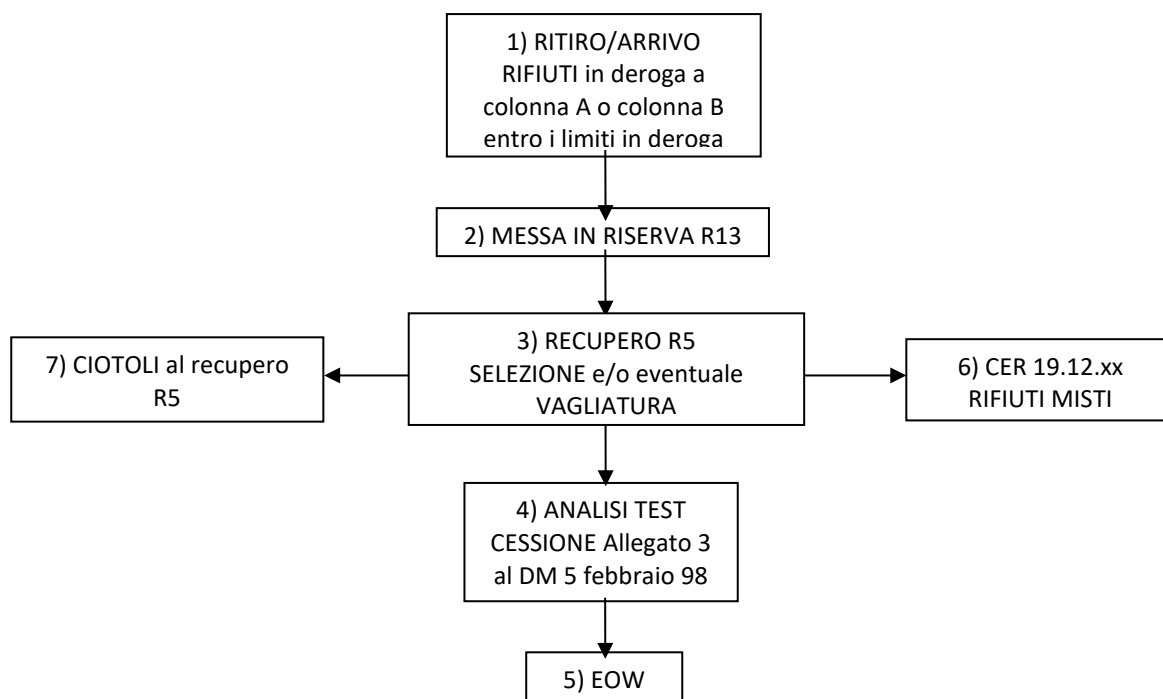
1) RITIRO/ARRIVO RIFIUTI in deroga a colonna A o colonna B entro i limiti in deroga

2) MESSA IN RISERVA R13

3) RECUPERO R5 SELEZIONE e/o eventuale VAGLIATURA

7) CIOTOLI al recupero R5

6) CER 19.12.xx RIFIUTI MISTI

4) ANALISI TEST CESSIONE Allegato 3 al DM 5 febbraio 98

5) EOW